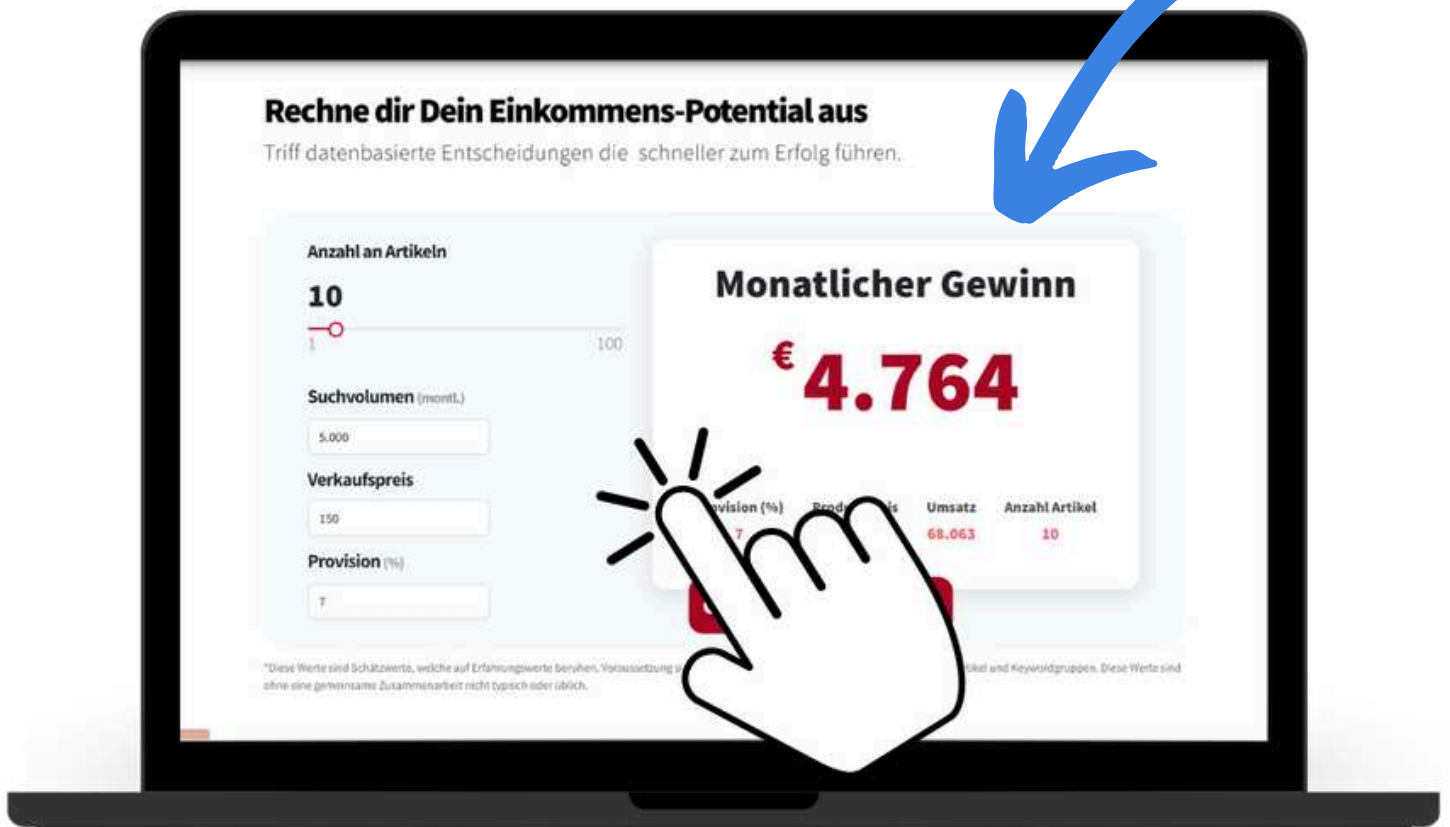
Rechne dir Dein Einkommens-Potential aus

Triff datenbasierte Entscheidungen die schneller zum Erfolg führen.

Anzahl an Artikeln

10

1

100

Suchvolumen (montl.)

5.000

Verkaufspreis

150

Provision (%)

7

Monatlicher Gewinn

€ 4.764

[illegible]vision (%) | Prod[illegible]s | Umsatz | Anzahl Artikel
7 | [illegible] | 68.063 | 10

*Diese Werte sind Schätzwerte, welche auf Erfahrungswerte beruhen. Voraussetzung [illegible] tikel und Keywordgruppen. Diese Werte sind ohne eine gemeinsame Zusammenarbeit nicht typisch oder üblich.